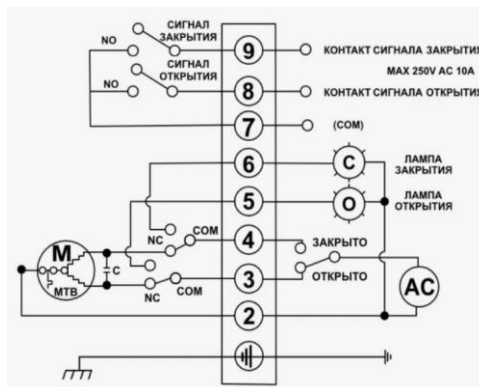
СИГНАЛ ЗАКРЫТИЯ
NO
СИГНАЛ ОТКРЫТИЯ
NO
9
КОНТАКТ СИГНАЛА ЗАКРЫТИЯ
MAX 250V AC 10A
8
КОНТАКТ СИГНАЛА ОТКРЫТИЯ
7
(COM)
6
C
ЛАМПА ЗАКРЫТИЯ
5
O
ЛАМПА ОТКРЫТИЯ
NC
COM
4
ЗАКРЫТО
M
C
MTB
3
ОТКРЫТО
AC
NC
COM
2